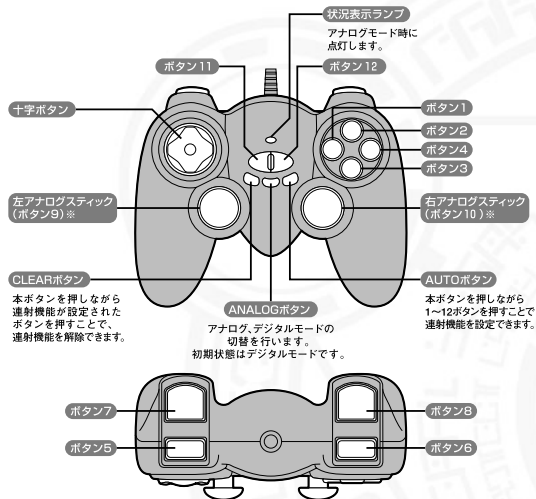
状況表示ランプ

アナログモード時に点灯します。

ボタン11

ボタン12

十字ボタン

ボタン1

ボタン2

ボタン4

ボタン3

左アナログスティック（ボタン9）※

右アナログスティック（ボタン10）※

CLEARボタン

本ボタンを押しながら連射機能が設定されたボタンを押すことで、連射機能を解除できます。

ANALOGボタン

アナログ、デジタルモードの切替を行います。初期状態はデジタルモードです。

AUTOボタン

本ボタンを押しながら1~12ボタンを押すことで連射機能を設定できます。

ボタン7

ボタン8

ボタン5

ボタン6